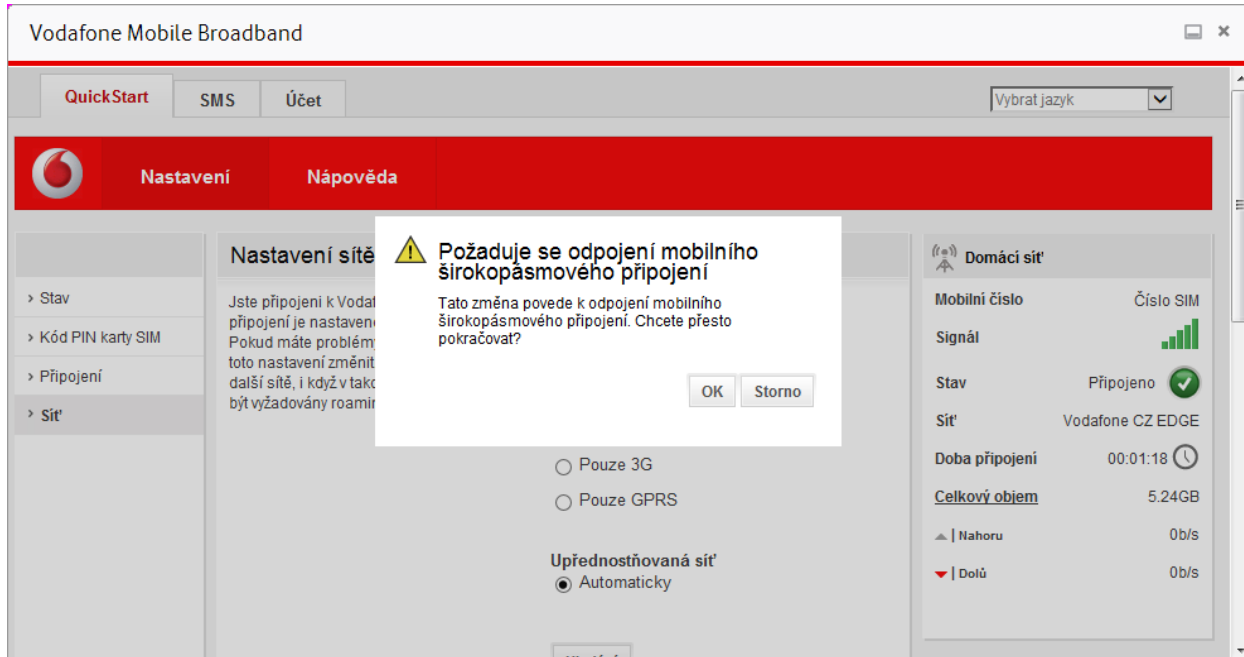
Vodafone Mobile Broadband

QuickStart SMS Účet

Vybrat jazyk

Nastavení Nápověda

› Stav
› Kód PIN karty SIM
› Připojení
› Síť

Nastavení sítě

Jste připojeni k Vodaf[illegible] připojení je nastaven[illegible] Pokud máte problém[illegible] toto nastavení změnit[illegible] další sítě, i když v tak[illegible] být vyžadovány roami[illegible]

Požaduje se odpojení mobilního širokopásmového připojení

Tato změna povede k odpojení mobilního širokopásmového připojení. Chcete přesto pokračovat?

OK Storno

Pouze 3G
Pouze GPRS

Upřednostňovaná síť
Automaticky

Domácí síť

| | |
|---|---|
| Mobilní číslo | Číslo SIM |
| Signál | |
| Stav | Připojeno |
| Síť | Vodafone CZ EDGE |
| Doba připojení | 00:01:18 |
| Celkový objem | 5.24GB |
| Nahoru | 0b/s |
| Dolů | 0b/s |